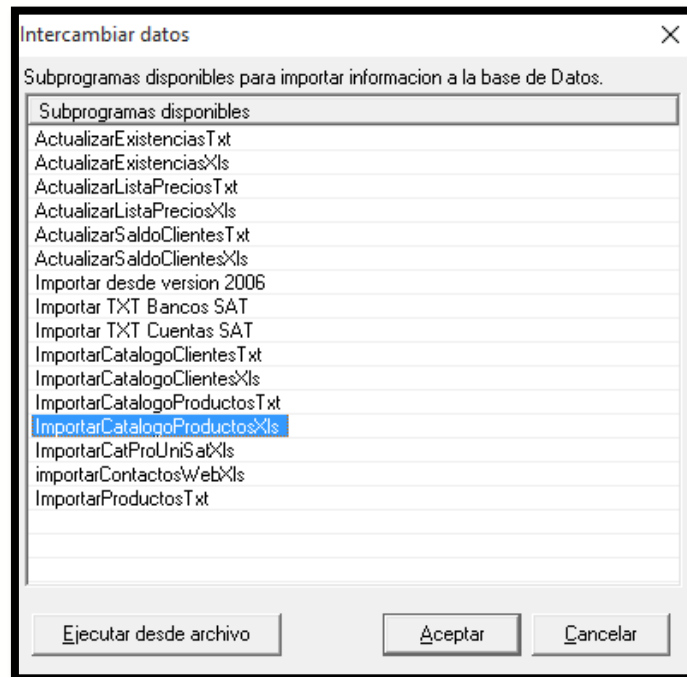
Intercambiar datos
×
Subprogramas disponibles para importar informacion a la base de Datos.

Subprogramas disponibles
ActualizarExistenciasTxt
ActualizarExistenciasXls
ActualizarListaPreciosTxt
ActualizarListaPreciosXls
ActualizarSaldoClientesTxt
ActualizarSaldoClientesXls
Importar desde version 2006
Importar TXT Bancos SAT
Importar TXT Cuentas SAT
ImportarCatalogoClientesTxt
ImportarCatalogoClientesXls
ImportarCatalogoProductosTxt
ImportarCatalogoProductosXls
ImportarCatProUniSatXls
importarContactosWebXls
ImportarProductosTxt

Ejecutar desde archivo
Aceptar
Cancelar